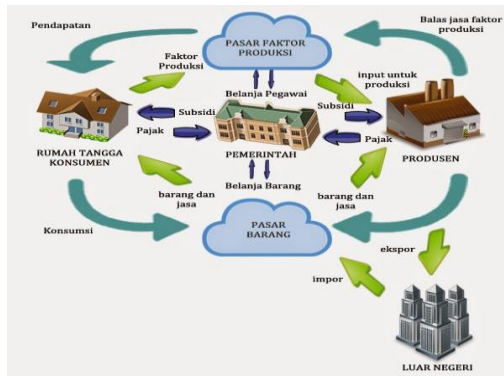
Pendapatan

PASAR FAKTOR PRODUKSI

Balas jasa faktor produksi

Faktor Produksi

Belanja Pegawai

input untuk produksi

Subsidi

Subsidi

Pajak

Pajak

RUMAH TANGGA KONSUMEN

PEMERINTAH

PRODUSEN

barang dan jasa

Belanja Barang

barang dan jasa

Konsumsi

PASAR BARANG

ekspor

impor

LUAR NEGERI